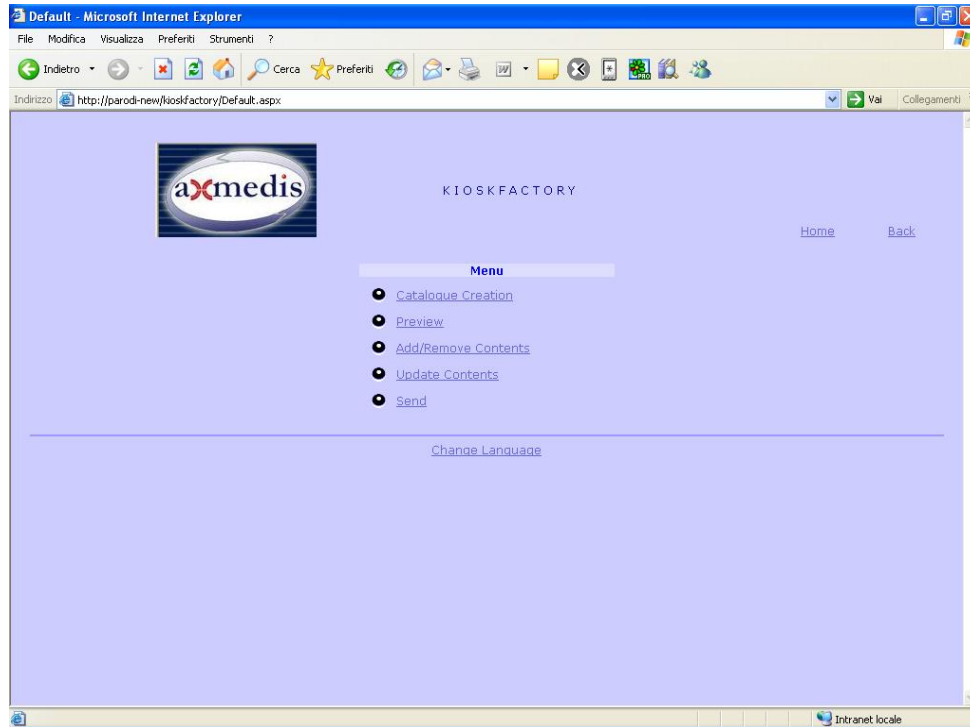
Default - Microsoft Internet Explorer

File Modifica Visualizza Preferiti Strumenti ?

Indietro Cerca Preferiti

Indirizzo http://parodi-new/kioskfactory/Default.aspx

Vai Collegamenti

axmedis

KIOSKFACTORY

Home Back

Menu

Catalogue Creation

Preview

Add/Remove Contents

Update Contents

Send

Change Language

Intranet locale